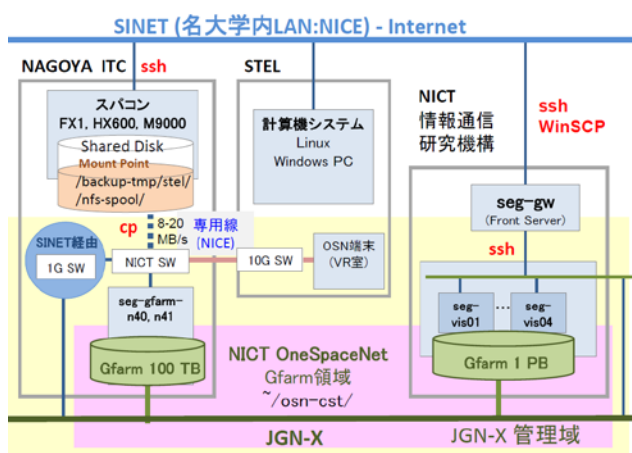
SINET (名大学内LAN:NICE) - Internet

NAGOYA ITC ssh

スパコン
FX1, HX600, M9000

Shared Disk
Mount Point
/backup-tmp/stel/
/nfs-spool/

STEL

計算機システム
Linux
Windows PC

NICT
情報通信
研究機構

ssh
WinSCP

cp

8-20 MB/s

専用線
(NICE)

SINET経由

1G SW

NICT SW

10G SW

OSN端末
(VR室)

seg-gw
(Front Server)

ssh

seg-gfarm-n40, n41

seg-vis01

seg-vis04

Gfarm 100 TB

NICT OneSpaceNet
Gfarm領域
~/osn-cst/

Gfarm 1 PB

JGN-X

JGN-X 管理域